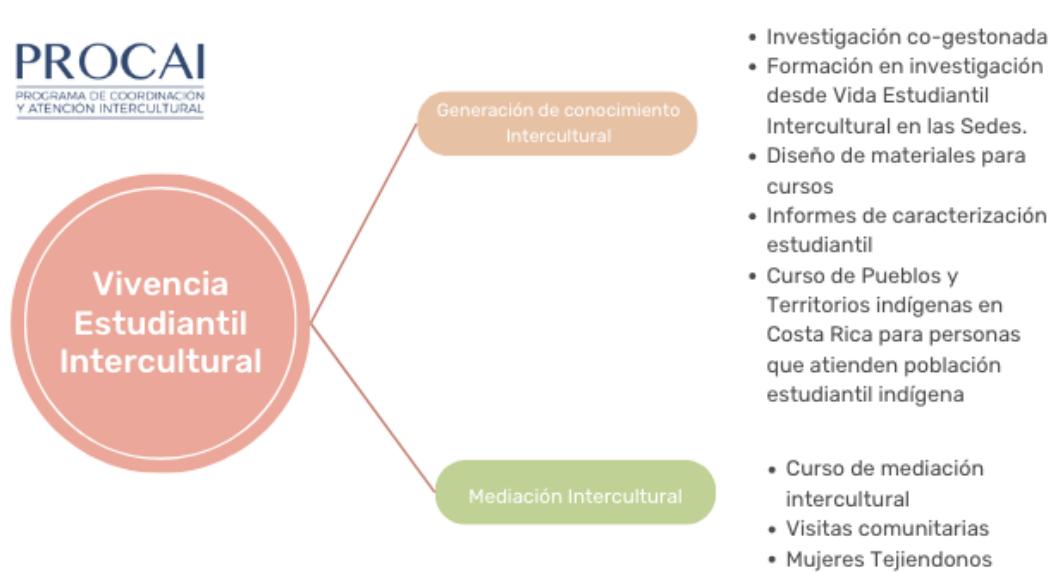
PROCAI
PROGRAMA DE COORDINACIÓN Y ATENCIÓN INTERCULTURAL

Vivencia Estudiantil Intercultural

Generación de conocimiento Intercultural

- Investigación co-gestonada
- Formación en investigación desde Vida Estudiantil Intercultural en las Sedes.
- Diseño de materiales para cursos
- Informes de caracterización estudiantil
- Curso de Pueblos y Territorios indígenas en Costa Rica para personas que atienden población estudiantil indígena

Mediación Intercultural

- Curso de mediación intercultural
- Visitas comunitarias
- Mujeres Tejiendonos